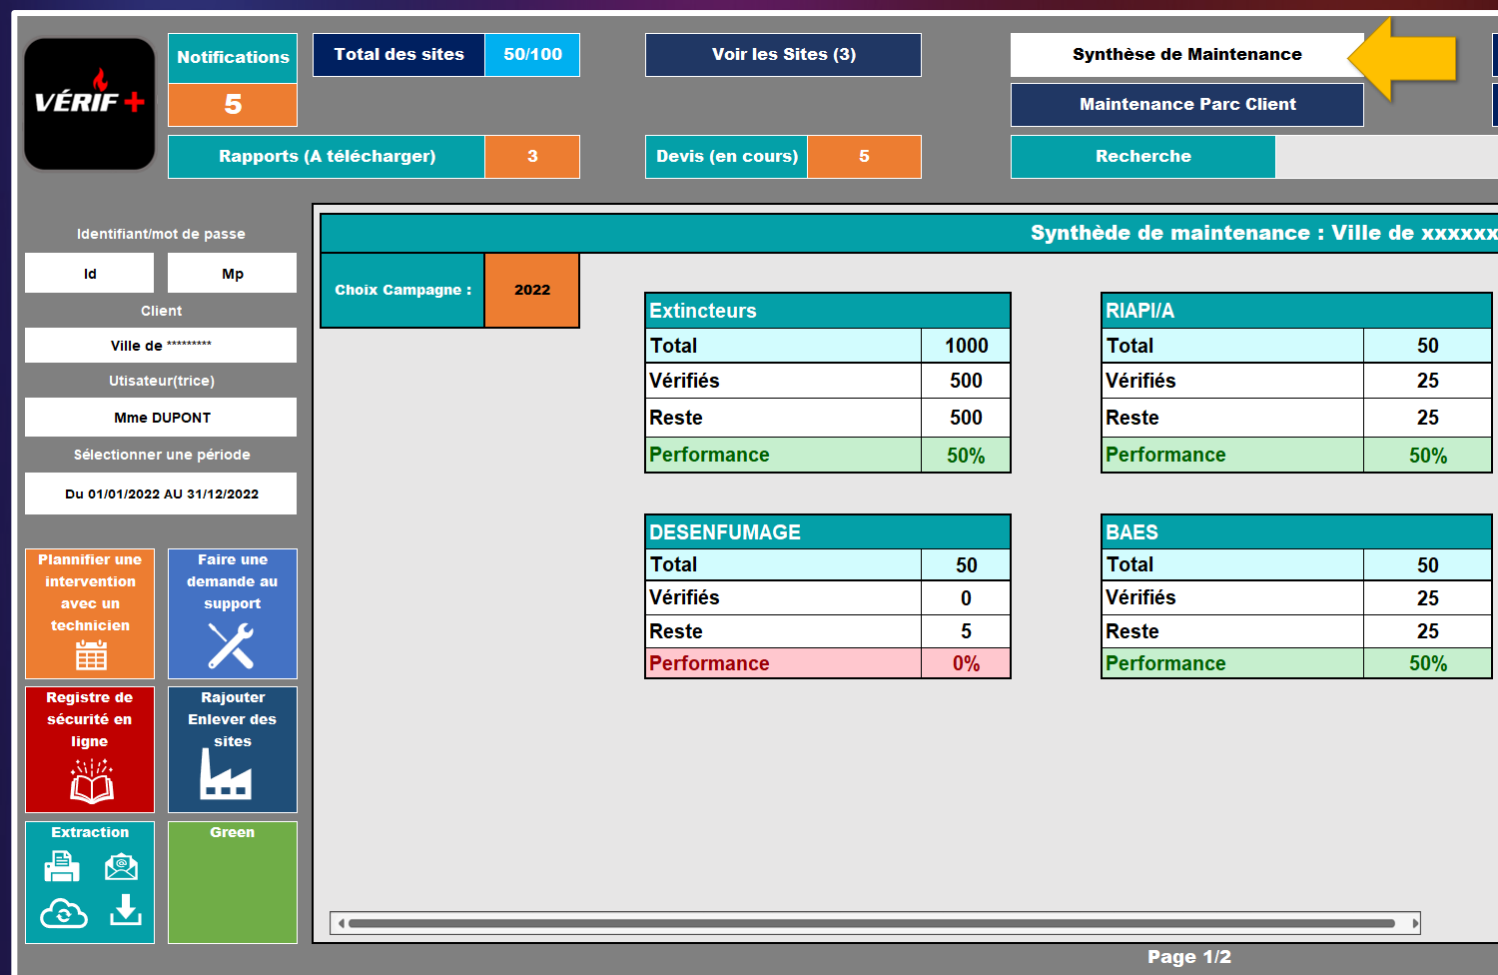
VÉRIF +

Notifications
5

Total des sites | 50/100

Voir les Sites (3)

Synthèse de Maintenance

Maintenance Parc Client

Rapports (A télécharger) | 3

Devis (en cours) | 5

Recherche

Identifiant/mot de passe

Id

Mp

Client

Ville de *********

Utisateur(trice)

Mme DUPONT

Sélectionner une période

Du 01/01/2022 AU 31/12/2022

Plannifier une intervention avec un technicien

Faire une demande au support

Registre de sécurité en ligne

Rajouter Enlever des sites

Extraction

Green

Synthède de maintenance : Ville de xxxxxx

Choix Campagne : | 2022

| Extincteurs | |
|---|---|
| Total | 1000 |
| Vérifiés | 500 |
| Reste | 500 |
| Performance | 50% |

| RIAPI/A | |
|---|---|
| Total | 50 |
| Vérifiés | 25 |
| Reste | 25 |
| Performance | 50% |

| DESENFUMAGE | |
|---|---|
| Total | 50 |
| Vérifiés | 0 |
| Reste | 5 |
| Performance | 0% |

| BAES | |
|---|---|
| Total | 50 |
| Vérifiés | 25 |
| Reste | 25 |
| Performance | 50% |

Page 1/2